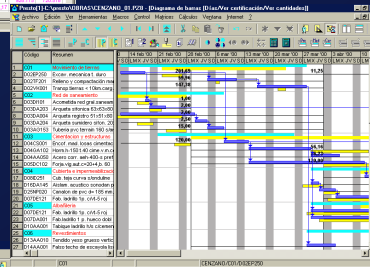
Presto[1]:C:\presto\OBRAS\CENZANO_01.P2B - [Diagrama de barras [Días/Ver codificación/Ver cantidades]]

Archivo Edición Ver Herramientas Macros Control Mejoras Cálculos Ventana Internet ?

| Código | Resumen |
|---|---|
| C01 | Movimiento de tierras |
| D02EP250 | Excav. mecánica t. duro |
| D02TF201 | Relleno y compactación ma |
| D02VK001 | Transp.tierras <10km.carg |
| C02 | Red de saneamiento |
| D03DI101 | Acometida red gral.saneam |
| D03DA203 | Arqueta ciment. 63x63x80 |
| D03DA004 | Arqueta registro 51x51x65 |
| D03DA103 | Arqueta sumidero sifon. 38 |
| D03AG153 | Tubería pvc terrain 160 mm |
| C03 | Cimentaciones y estructuras |
| D04CS001 | Encof. mad. losas cimentac |
| D04GA102 | Horm.H-150 t.40 cim v.m.v |
| D04AA052 | Acero corr. aeh-400-s prep |
| D05DC102 | Forja.vig.aut.c=20+4 b. 60 |
| C04 | Cubierta e impermeabilizac |
| D08DE251 | Cub. teja curva s/tablero |
| D16DA145 | Aislam. acústico sonodan p |
| D25NF020 | Canalón de pvc d= 185 mm |
| D25FE210 | Bajante de pvc 80 mm |
| C05 | Albañilería |
| D07DE121 | Fab. ladrillo 1p. c/vit.5 ro |
| D07DH131 | Fab. ladrillo 1 p. hueco dob |
| D10AA001 | Tabique ladrillo h/s c/mortero |
| C06 | Revestimientos |
| D13AA010 | Tendido yeso grueso vertica |
| D13DA001 | Falso techo de escayola lisa |

29 mar 00 | 26 abr 00 | 24 may 00 | 21 jun 00 | 19 jul 00 | 16 ago 00 | 13 sep 00 | 11 oct 00 | 8 nov 00 | 6 dic 00

291,65
17,16
141,38
128,04
11,25
59,16
38,75
12,56

C01 | CENZANO/C01/D02EP250